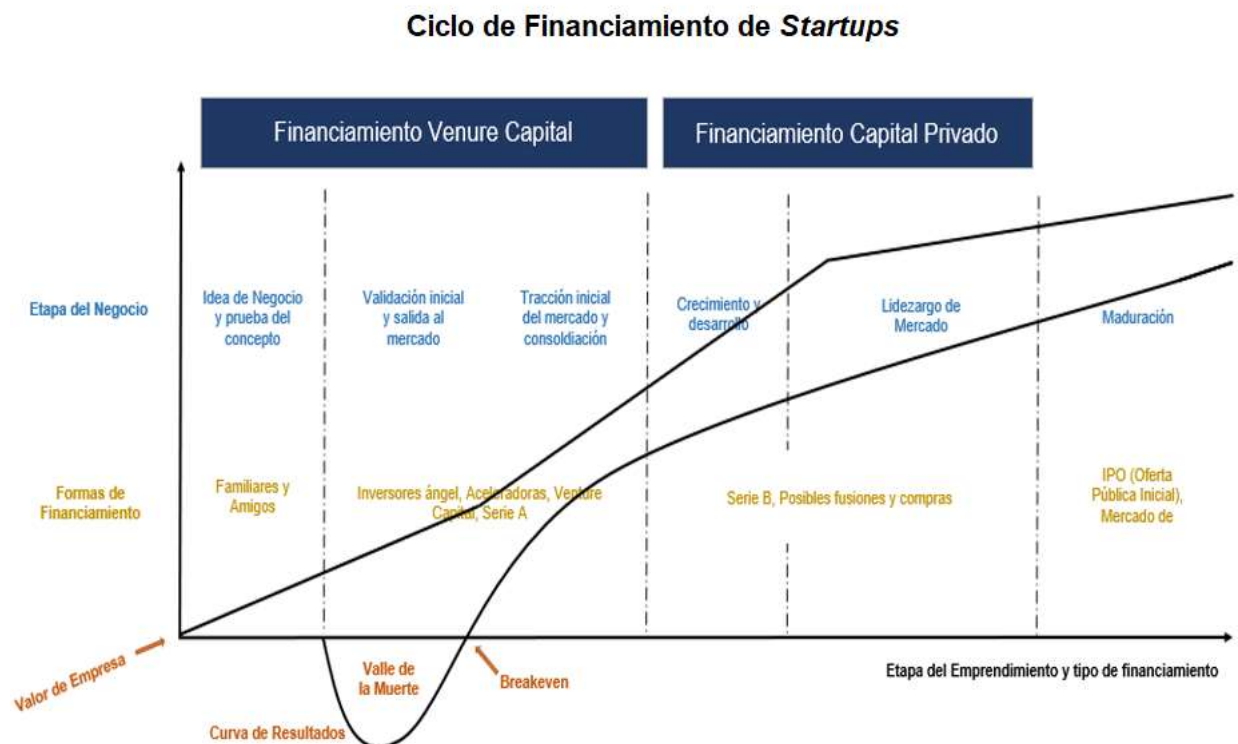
Ciclo de Financiamiento de *Startups*

Financiamiento Venure Capital

Financiamiento Capital Privado

Etapa del Negocio

Idea de Negocio y prueba del concepto

Validación inicial y salida al mercado

Tracción inicial del mercado y consoldiación

Crecimiento y desarrollo

Lidezargo de Mercado

Maduración

Formas de Financiamiento

Familiares y Amigos

Inversores ángel, Aceleradoras, Venture Capital, Serie A

Serie B, Posibles fusiones y compras

IPO (Oferta Pública Inicial), Mercado de

Valor de Empresa

Valle de la Muerte

Breakeven

Curva de Resultados

Etapa del Emprendimiento y tipo de financiamiento